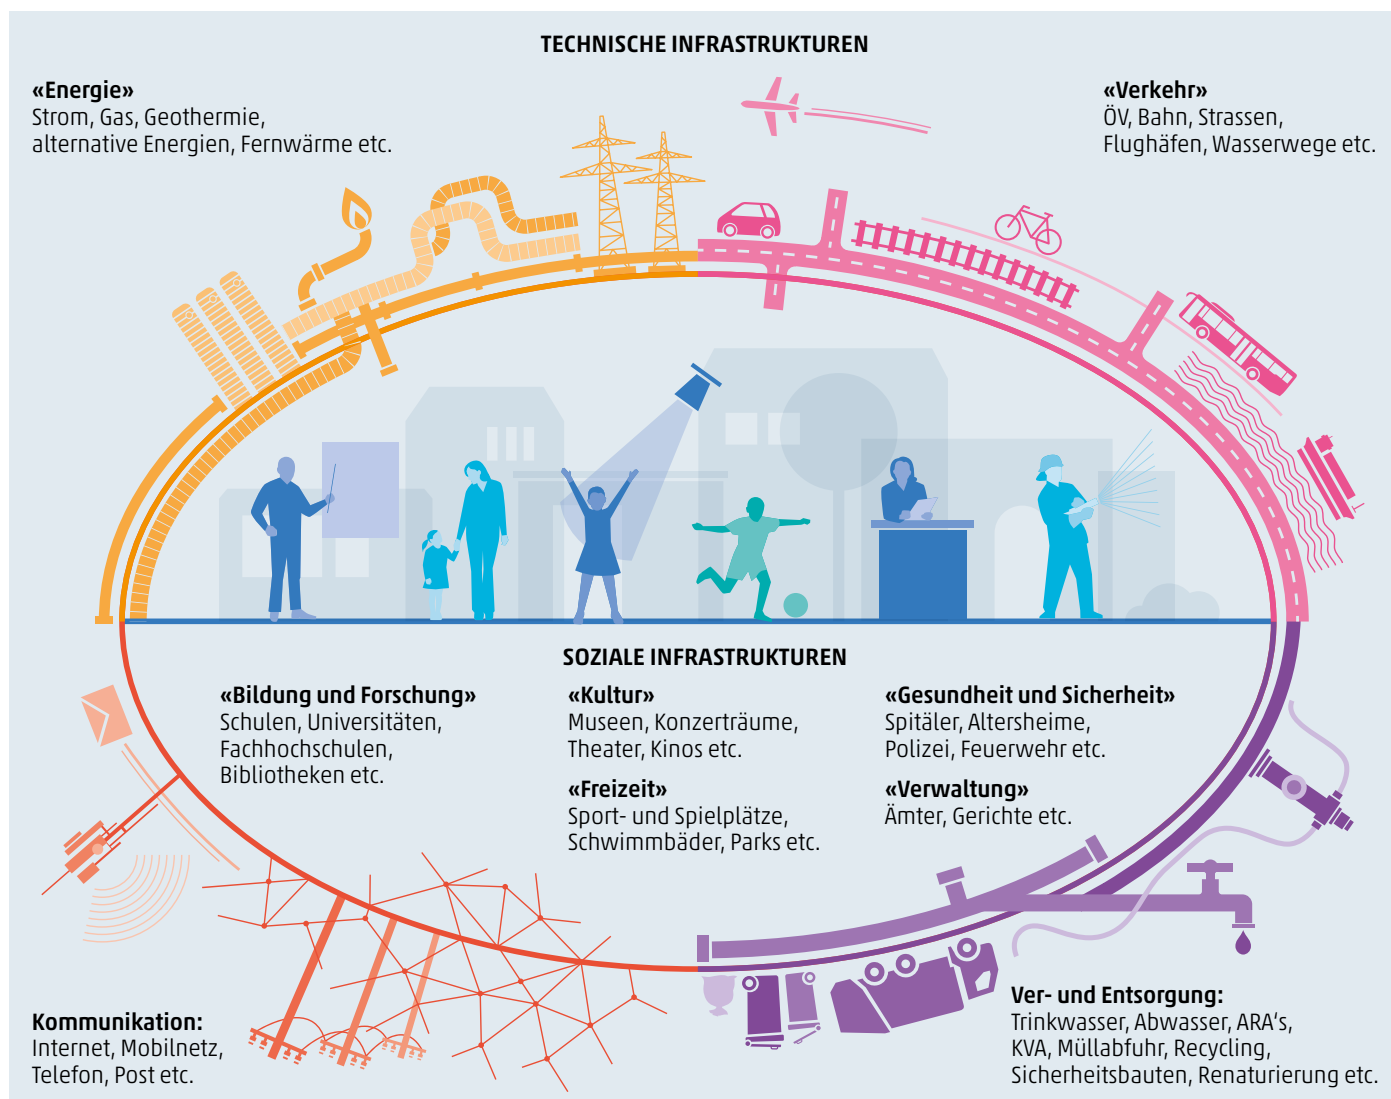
TECHNISCHE INFRASTRUKTUREN

«Energie»
Strom, Gas, Geothermie, alternative Energien, Fernwärme etc.

«Verkehr»
ÖV, Bahn, Strassen, Flughäfen, Wasserwege etc.

SOZIALE INFRASTRUKTUREN

«Bildung und Forschung»
Schulen, Universitäten, Fachhochschulen, Bibliotheken etc.

«Kultur»
Museen, Konzerträume, Theater, Kinos etc.

«Freizeit»
Sport- und Spielplätze, Schwimmbäder, Parks etc.

«Gesundheit und Sicherheit»
Spitäler, Altersheime, Polizei, Feuerwehr etc.

«Verwaltung»
Ämter, Gerichte etc.

Kommunikation:
Internet, Mobilnetz, Telefon, Post etc.

Ver- und Entsorgung:
Trinkwasser, Abwasser, ARA's, KVA, Müllabfuhr, Recycling, Sicherheitsbauten, Renaturierung etc.